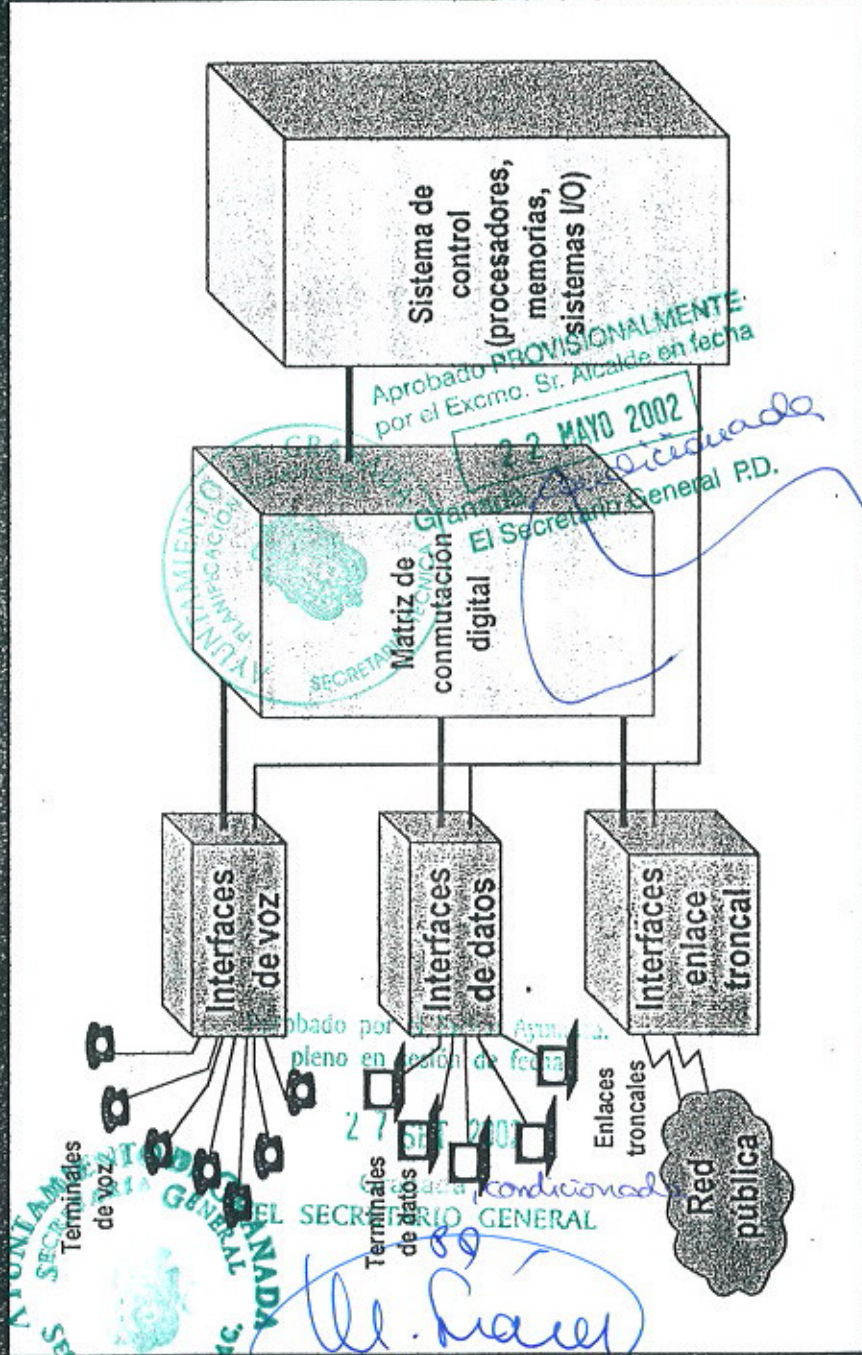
Sistema de control (procesadores, memorias, sistemas I/O)

Matriz de conmutación digital

Interfaces de voz

Interfaces de datos

Interfaces enlace troncal

Terminales de voz

Terminales de datos

Enlaces troncales

Red pública

Aprobado PROVISIONALMENTE por el Excmo. Sr. Alcalde en fecha
22 MAYO 2002
Granada condicionado
El Secretario General P.D.

AYUNTAMIENTO DE GRANADA
PLANIFICACIÓN
SECRETARÍA TÉCNICA

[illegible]obado por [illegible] Ayunta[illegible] pleno en sesión de fecha
27 SET 2002
Granada, condicionado
EL SECRETARIO GENERAL

AYUNTAMIENTO DE GRANADA
SECRETARÍA GENERAL
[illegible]